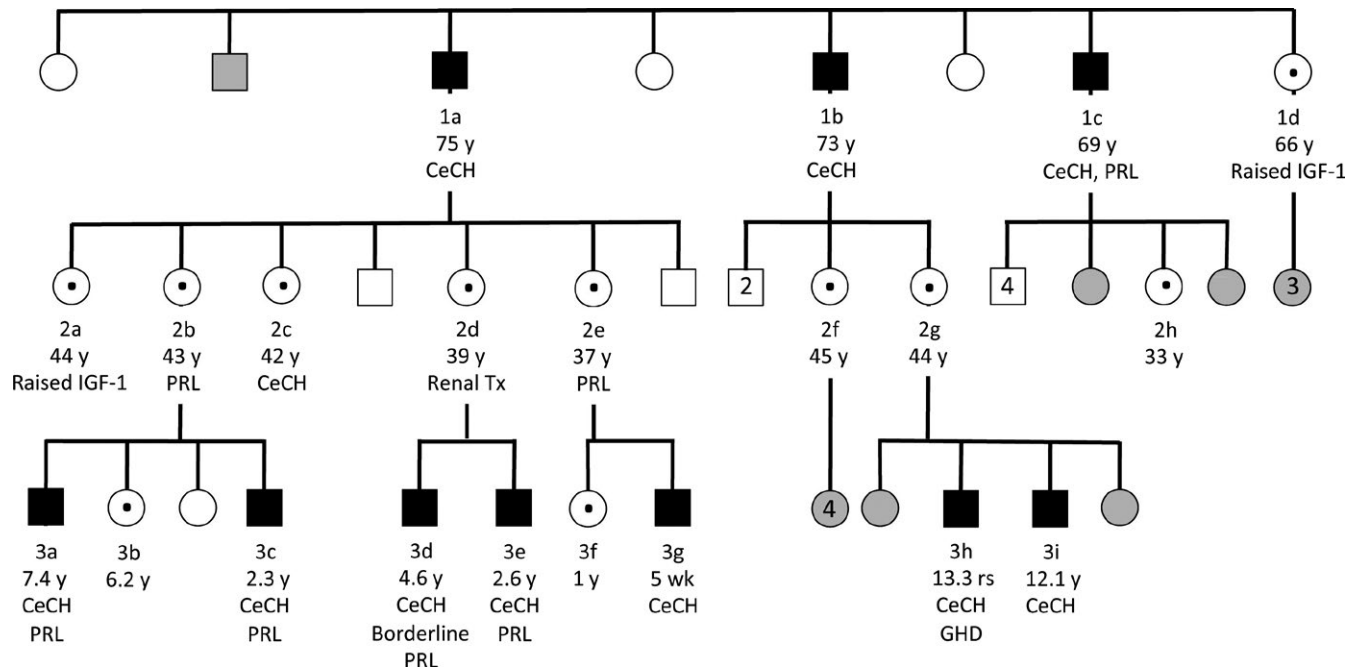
1a
75 y
CeCH

1b
73 y
CeCH

1c
69 y
CeCH, PRL

1d
66 y
Raised IGF-1

2

4

3

2a
44 y
Raised IGF-1

2b
43 y
PRL

2c
42 y
CeCH

2d
39 y
Renal Tx

2e
37 y
PRL

2f
45 y

2g
44 y

2h
33 y

4

3a
7.4 y
CeCH
PRL

3b
6.2 y

3c
2.3 y
CeCH
PRL

3d
4.6 y
CeCH
Borderline
PRL

3e
2.6 y
CeCH
PRL

3f
1 y

3g
5 wk
CeCH

3h
13.3 rs
CeCH
GHD

3i
12.1 y
CeCH